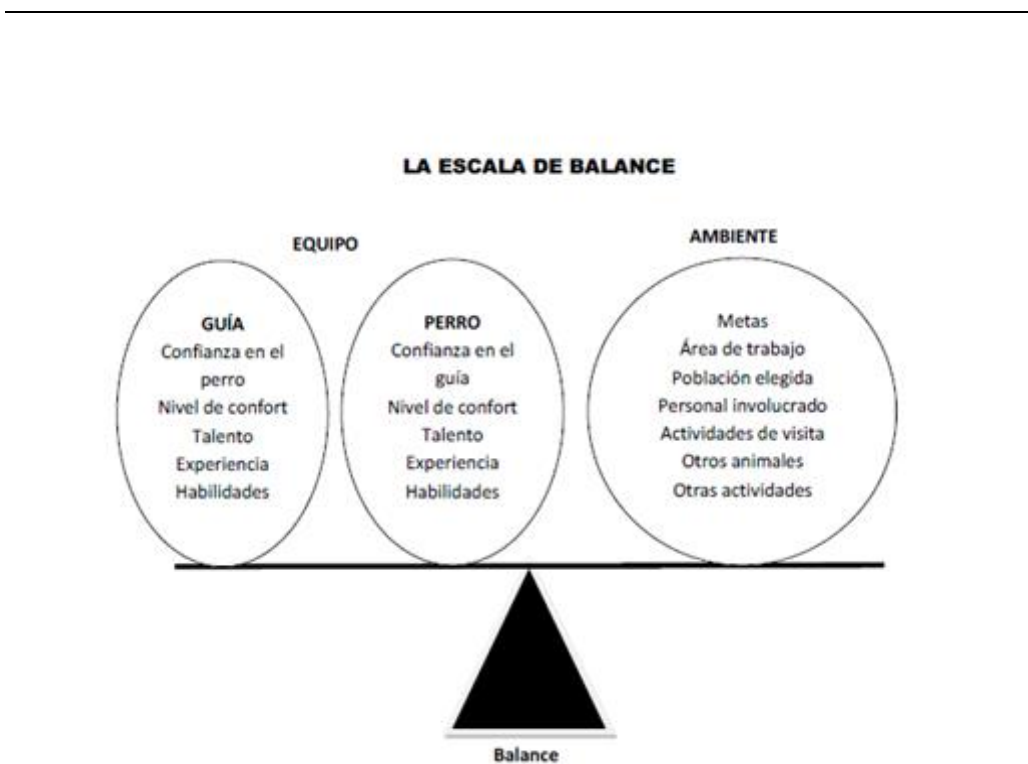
LA ESCALA DE BALANCE

EQUIPO

AMBIENTE

GUÍA
Confianza en el perro
Nivel de confort
Talento
Experiencia
Habilidades

PERRO
Confianza en el guía
Nivel de confort
Talento
Experiencia
Habilidades

Metas
Área de trabajo
Población elegida
Personal involucrado
Actividades de visita
Otros animales
Otras actividades

Balance